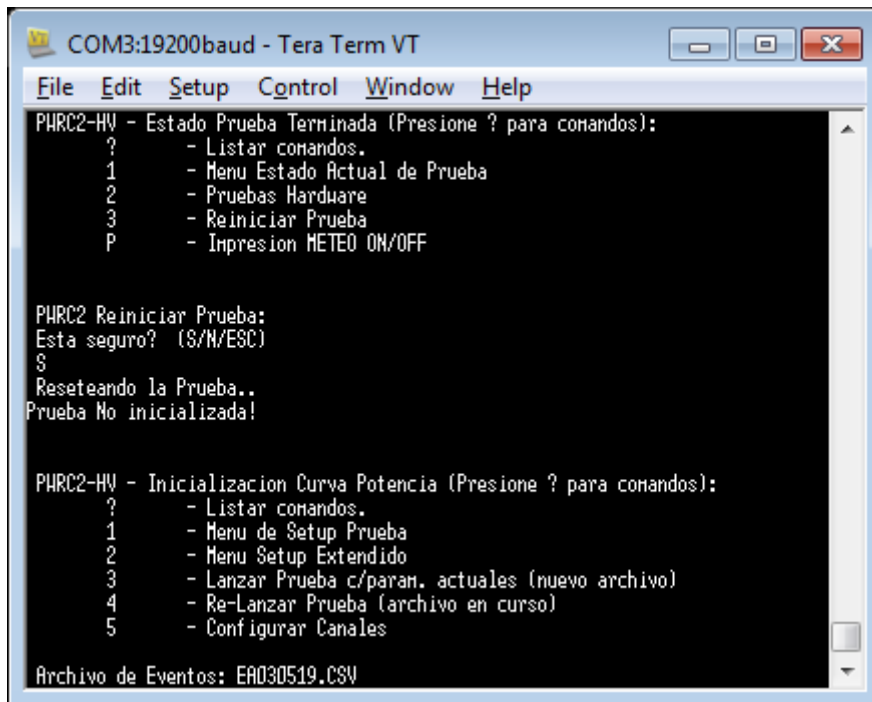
COM3:19200baud - Tera Term VT

File Edit Setup Control Window Help

PWRC2-HV - Estado Prueba Terminada (Presione ? para comandos):
? - Listar comandos.
1 - Menu Estado Actual de Prueba
2 - Pruebas Hardware
3 - Reiniciar Prueba
P - Impresion METEO ON/OFF

PWRC2 Reiniciar Prueba:
Esta seguro? (S/N/ESC)
S
Reseteando la Prueba..
Prueba No inicializada!

PWRC2-HV - Inicializacion Curva Potencia (Presione ? para comandos):
? - Listar comandos.
1 - Menu de Setup Prueba
2 - Menu Setup Extendido
3 - Lanzar Prueba c/param. actuales (nuevo archivo)
4 - Re-Lanzar Prueba (archivo en curso)
5 - Configurar Canales

Archivo de Eventos: EA030519.CSV